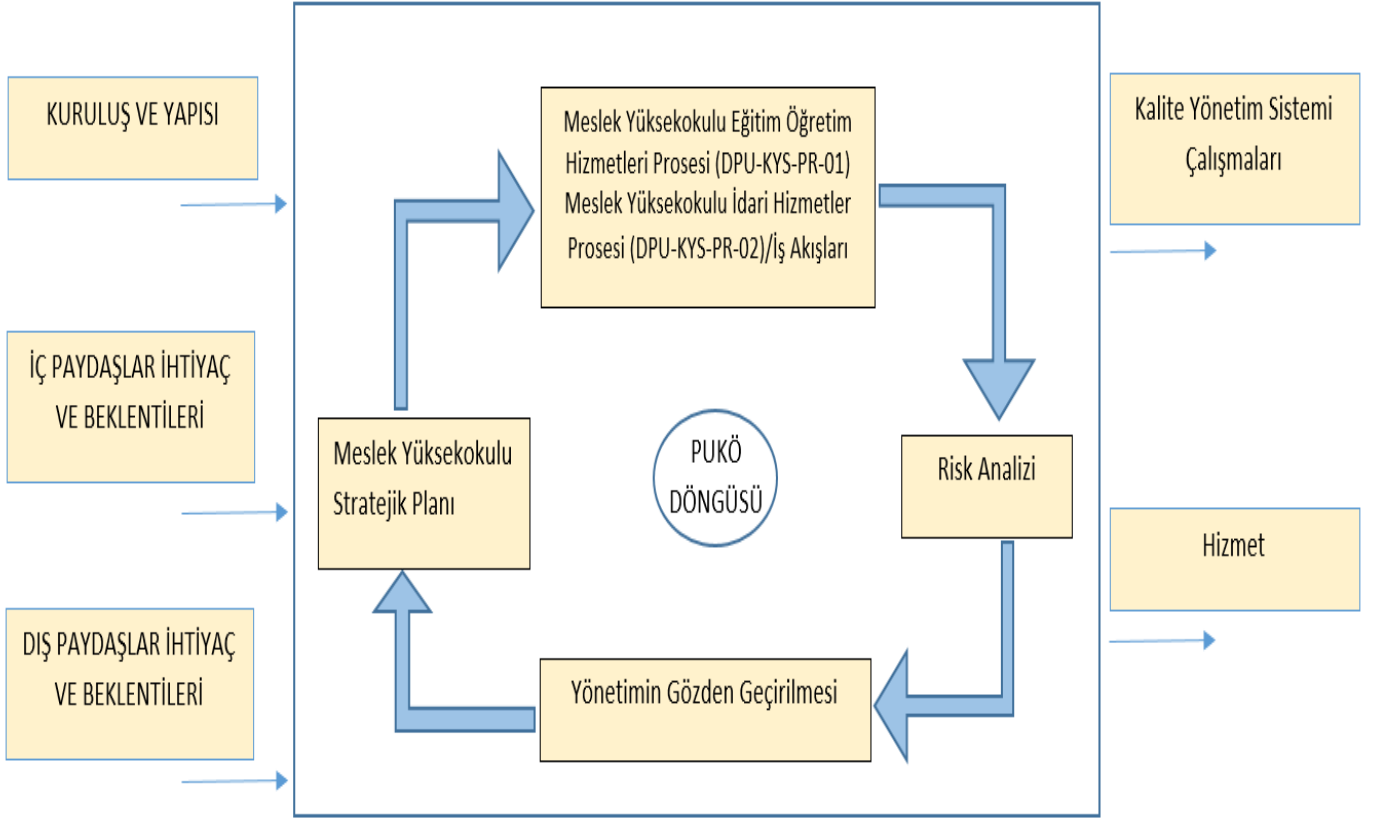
KURULUŞ VE YAPISI

İÇ PAYDAŞLAR İHTİYAÇ VE BEKLENTİLERİ

DIŞ PAYDAŞLAR İHTİYAÇ VE BEKLENTİLERİ

Meslek Yüksekokulu Eğitim Öğretim Hizmetleri Prosesi (DPU-KYS-PR-01) Meslek Yüksekokulu İdari Hizmetler Prosesi (DPU-KYS-PR-02)/İş Akışları

Risk Analizi

PUKÖ DÖNGÜSÜ

Meslek Yüksekokulu Stratejik Planı

Yönetimin Gözden Geçirilmesi

Kalite Yönetim Sistemi Çalışmaları

Hizmet